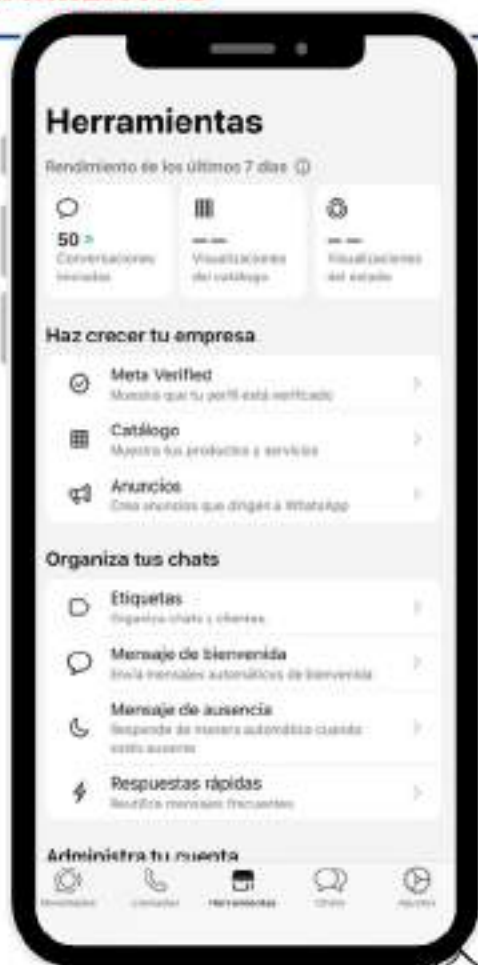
Herramientas

Rendimiento de los últimos 7 días ⓘ

50 >
Conversaciones iniciadas

— —
Visualizaciones del catálogo

— —
Visualizaciones del estado

Haz crecer tu empresa

Meta Verified
Muestra que tu perfil está verificado

Catálogo
Muestra tus productos y servicios

Anuncios
Crea anuncios que dirigen a WhatsApp

Organiza tus chats

Etiquetas
Organiza chats y clientes

Mensaje de bienvenida
Envía mensajes automáticos de bienvenida

Mensaje de ausencia
Responde de manera automática cuando estés ausente

Respuestas rápidas
Reutiliza mensajes frecuentes

Administra tu cuenta

Novedades
Llamadas
Herramientas
Chats
Ajustes